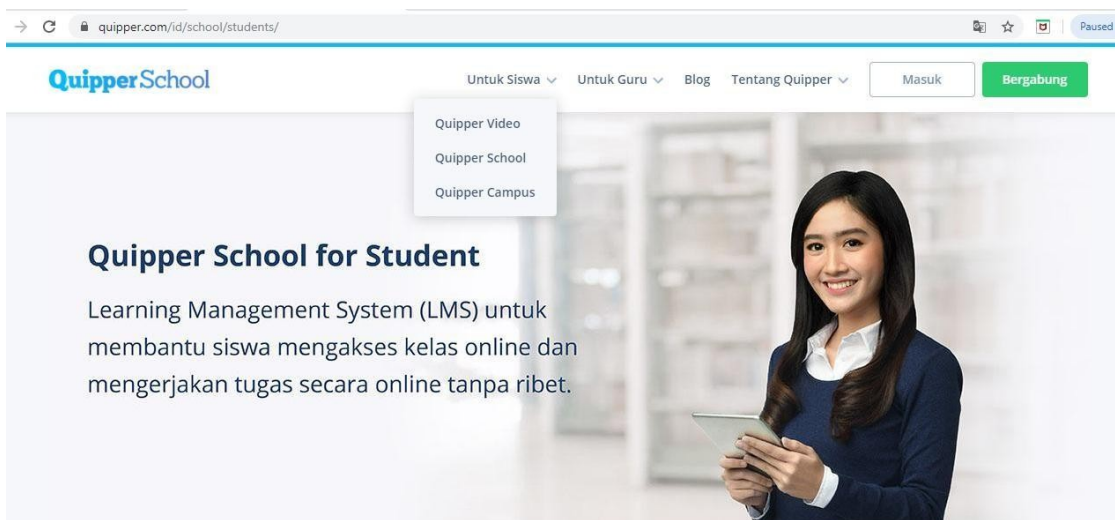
quipper.com/id/school/students/

Paused

QuipperSchool

Untuk Siswa

Untuk Guru

Blog

Tentang Quipper

Masuk

Bergabung

Quipper Video

Quipper School

Quipper Campus

Quipper School for Student

Learning Management System (LMS) untuk membantu siswa mengakses kelas online dan mengerjakan tugas secara online tanpa ribet.